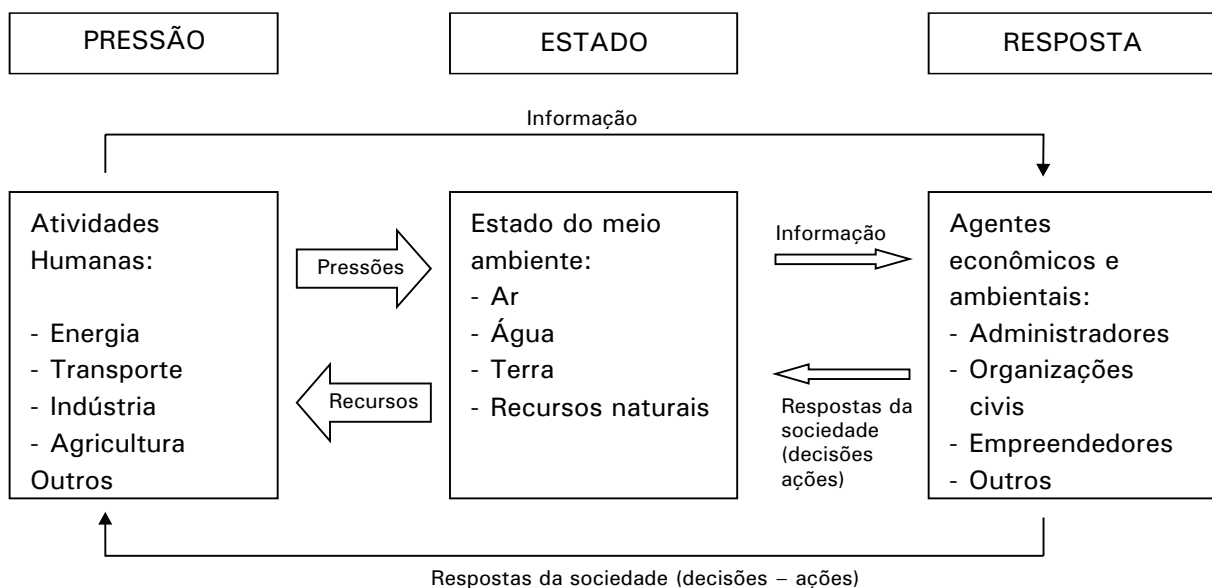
PRESSÃO

ESTADO

RESPOSTA

Informação

Atividades Humanas:

- Energia
- Transporte
- Indústria
- Agricultura
Outros

Pressões

Recursos

Estado do meio ambiente:
- Ar
- Água
- Terra
- Recursos naturais

Informação

Respostas da sociedade (decisões ações)

Agentes econômicos e ambientais:
- Administradores
- Organizações civis
- Empreendedores
- Outros

Respostas da sociedade (decisões – ações)